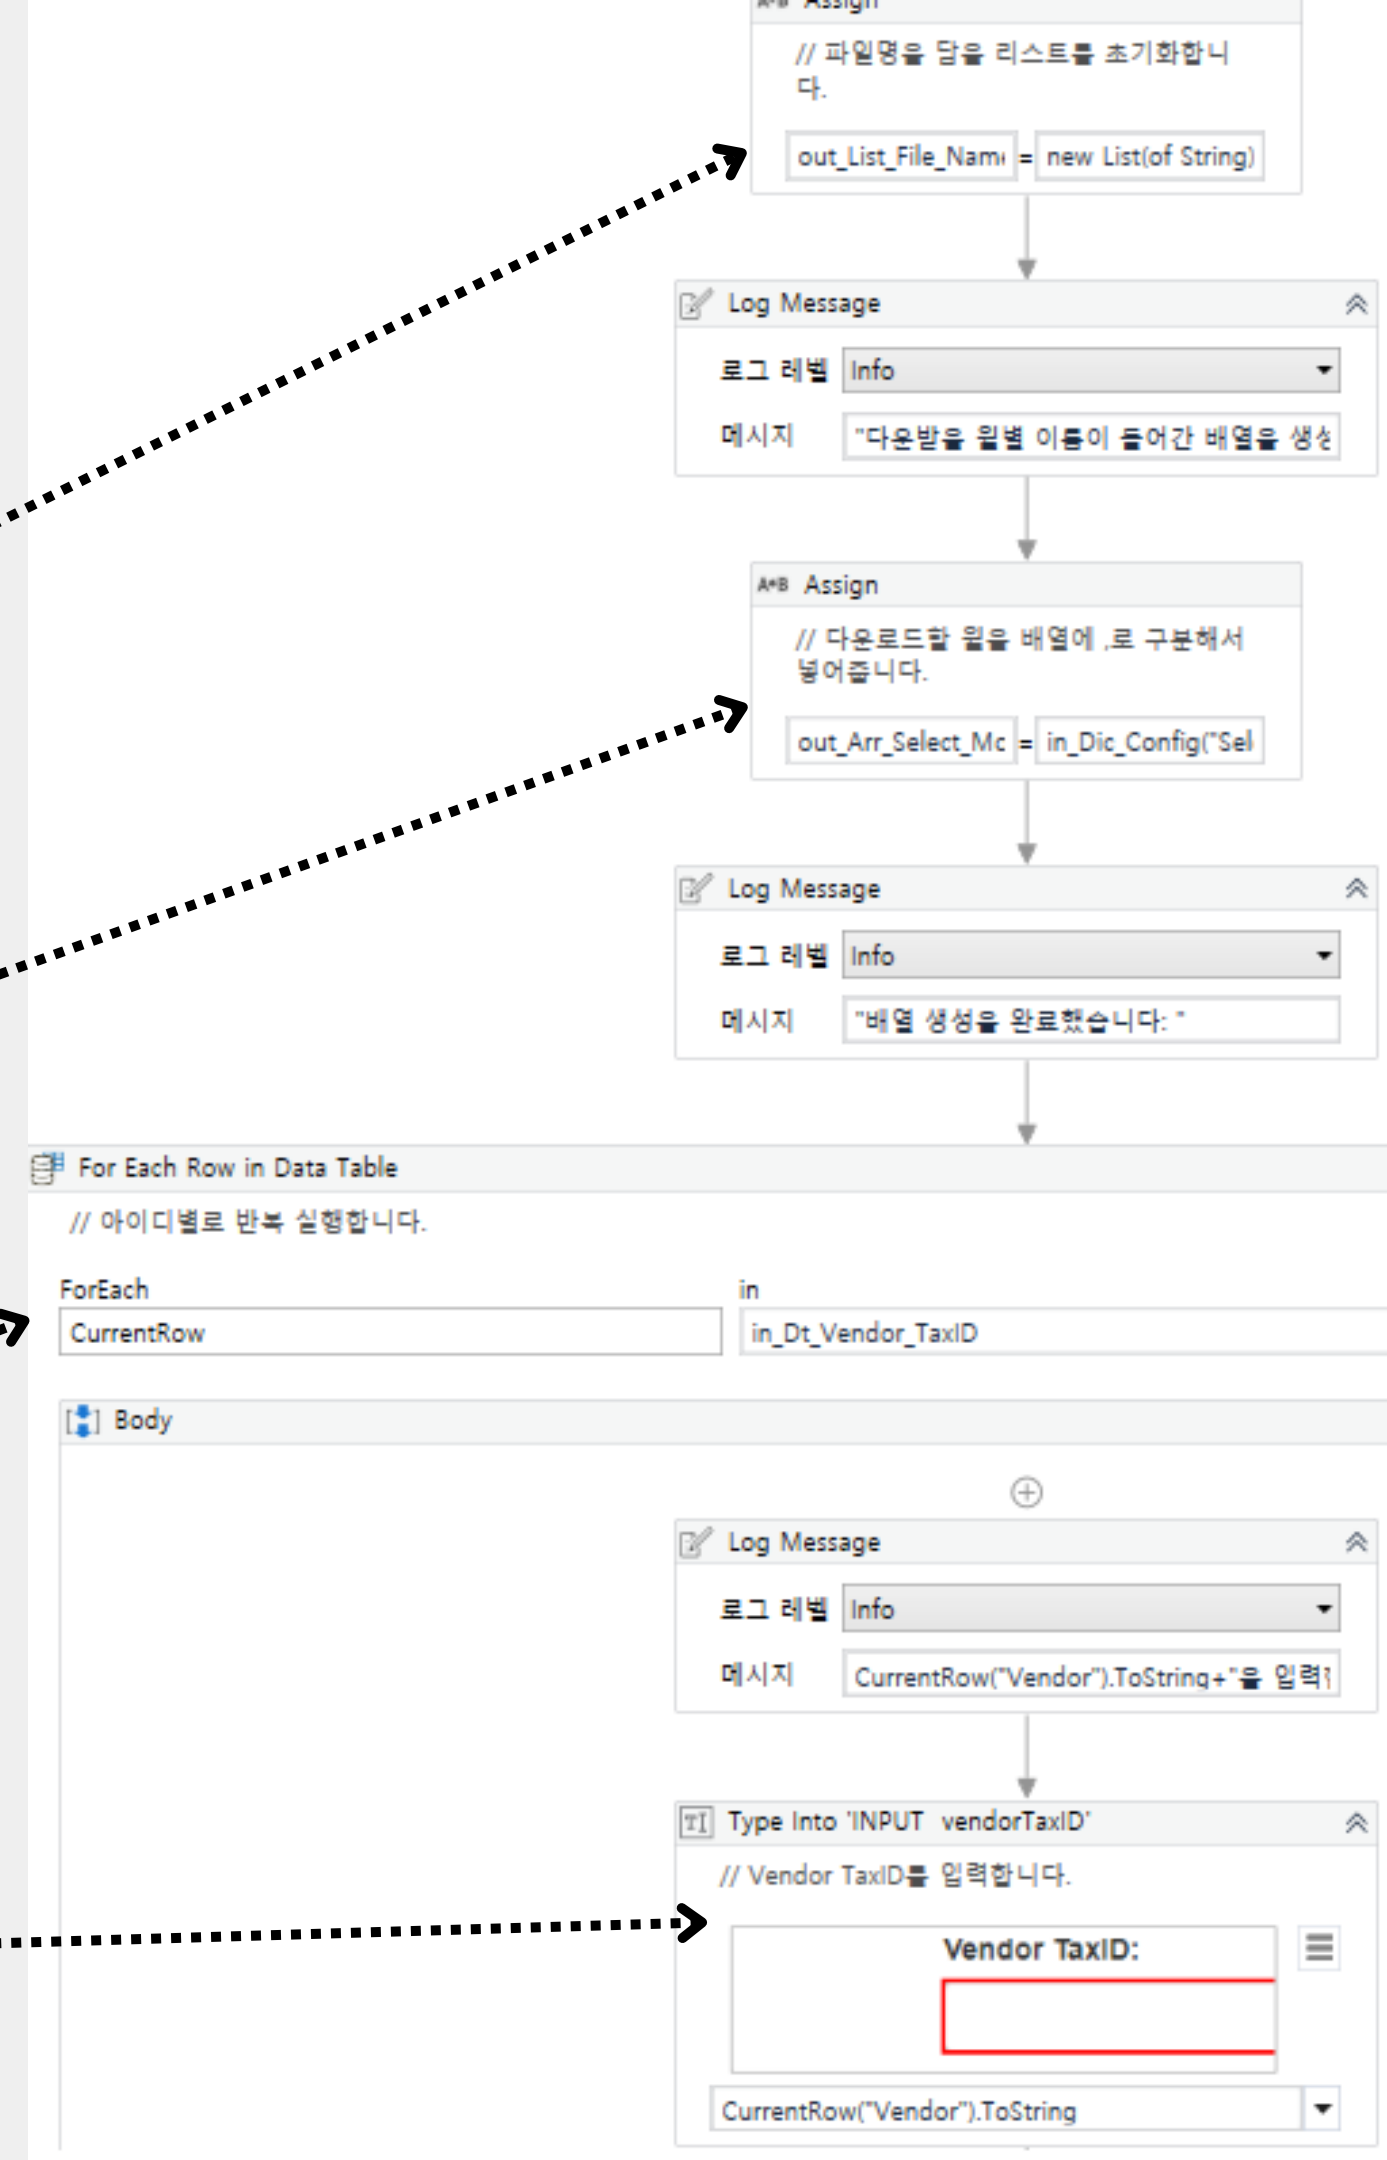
Assign
// 파일명을 담을 리스트를 초기화합니다.
out_List_File_Nam = new List(of String)

Log Message
로그 레벨 Info
메시지 "다운받을 월별 이름이 들어간 배열을 생

Assign
// 다운로드할 월을 배열에 ,로 구분해서 넣어줍니다.
out_Arr_Select_Mc = in_Dic_Config("Sel

Log Message
로그 레벨 Info
메시지 "배열 생성을 완료했습니다: "

For Each Row in Data Table
// 아이디별로 반복 실행합니다.
ForEach
CurrentRow
in
in_Dt_Vendor_TaxID

Body

Log Message
로그 레벨 Info
메시지 CurrentRow("Vendor").ToString+"을 입력

Type Into 'INPUT vendorTaxID'
// Vendor TaxID를 입력합니다.
Vendor TaxID:
CurrentRow("Vendor").ToString